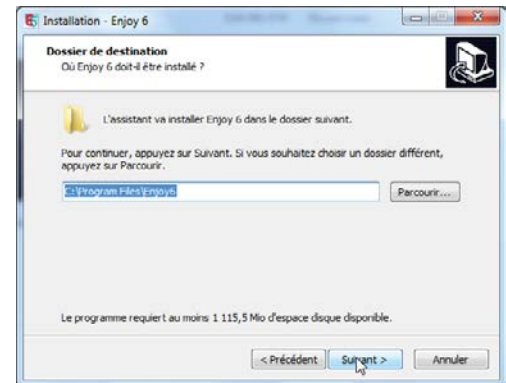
Installation - Enjoy 6

Dossier de destination
Où Enjoy 6 doit-il être installé ?

L'assistant va installer Enjoy 6 dans le dossier suivant.

Pour continuer, appuyez sur Suivant. Si vous souhaitez choisir un dossier différent, appuyez sur Parcourir.

C:\Program Files\Enjoy6

Parcourir...

Le programme requiert au moins 1 115,5 Mio d'espace disque disponible.

< Précédent
Suivant >
Annuler